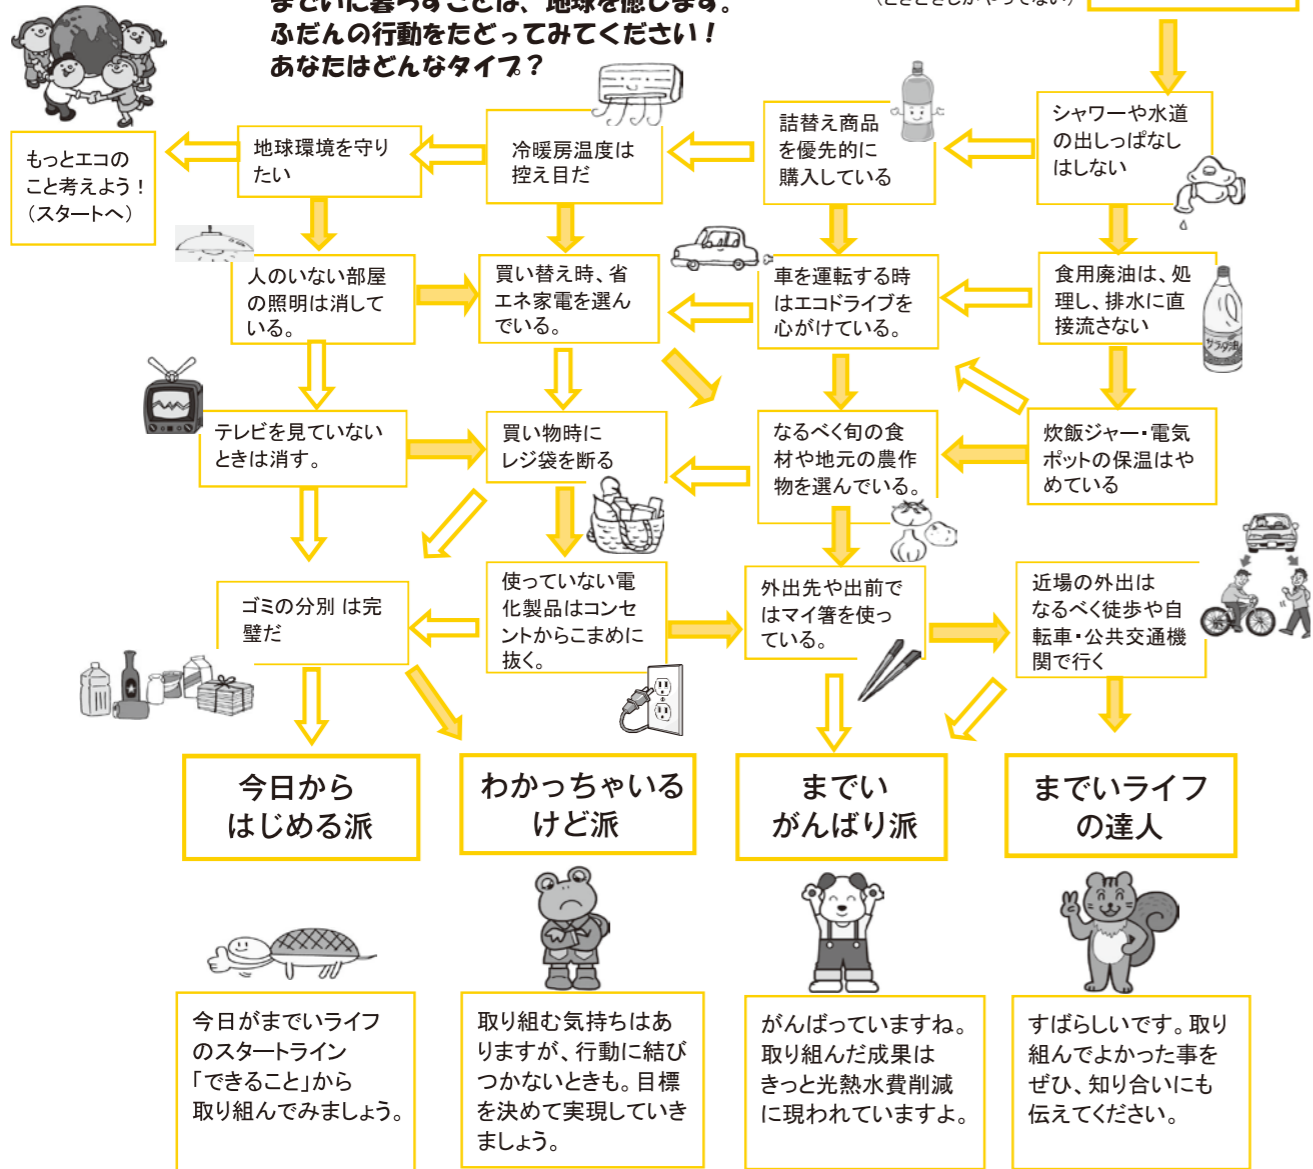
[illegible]
ふだんの行動をたどってみてください！
あなたはどんなタイプ？

シャワーや水道の出しっぱなしはしない

詰替え商品を優先的に購入している

冷暖房温度は控え目だ

地球環境を守りたい

もっとエコのこと考えよう！（スタートへ）

食用廃油は、処理し、排水に直接流さない

車を運転する時はエコドライブを心がけている。

買い替え時、省エネ家電を選んでいる。

人のいない部屋の照明は消している。

炊飯ジャー・電気ポットの保温はやめている

なるべく旬の食材や地元の農作物を選んでいる。

買い物時にレジ袋を断る

テレビを見ていないときは消す。

近場の外出はなるべく徒歩や自転車・公共交通機関で行く

外出先や出前ではマイ箸を使っている。

使っていない電化製品はコンセントからこまめに抜く。

ゴミの分別 は完璧だ

今日からはじめる派

わかっちゃいるけど派

までいがんばり派

までいライフの達人

今日がまでいライフのスタートライン「できること」から取り組んでみましょう。

取り組む気持ちはありますが、行動に結びつかないときも。目標を決めて実現していきましょう。

がんばっていますね。取り組んだ成果はきっと光熱水費削減に現われていますよ。

すばらしいです。取り組んでよかった事をぜひ、知り合いにも伝えてください。